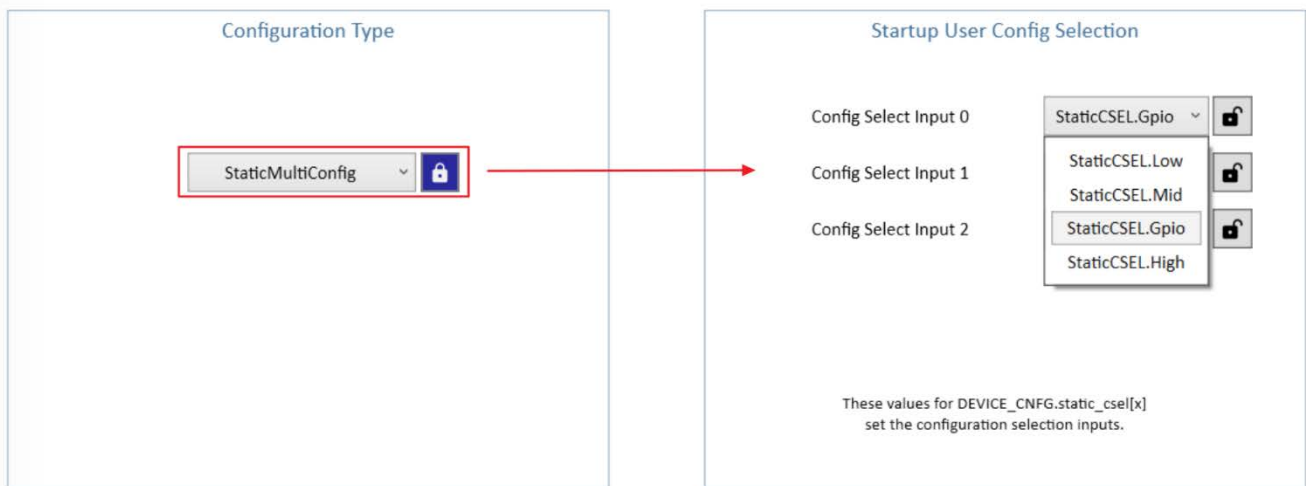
Configuration Type

StaticMultiConfig

Startup User Config Selection

Config Select Input 0

StaticCSEL.Gpio

Config Select Input 1

Config Select Input 2

StaticCSEL.Low

StaticCSEL.Mid

StaticCSEL.Gpio

StaticCSEL.High

These values for DEVICE_CNFG.static_csel[x] set the configuration selection inputs.